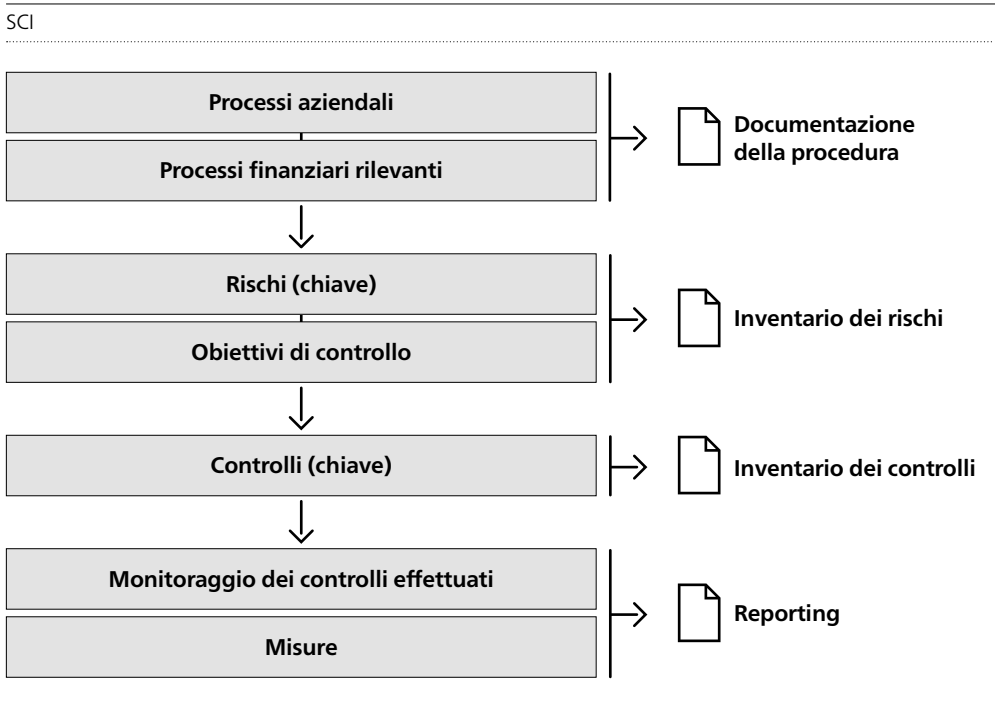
SCI

Processi aziendali

Processi finanziari rilevanti

Documentazione della procedura

Rischi (chiave)

Obiettivi di controllo

Inventario dei rischi

Controlli (chiave)

Inventario dei controlli

Monitoraggio dei controlli effettuati

Misure

Reporting